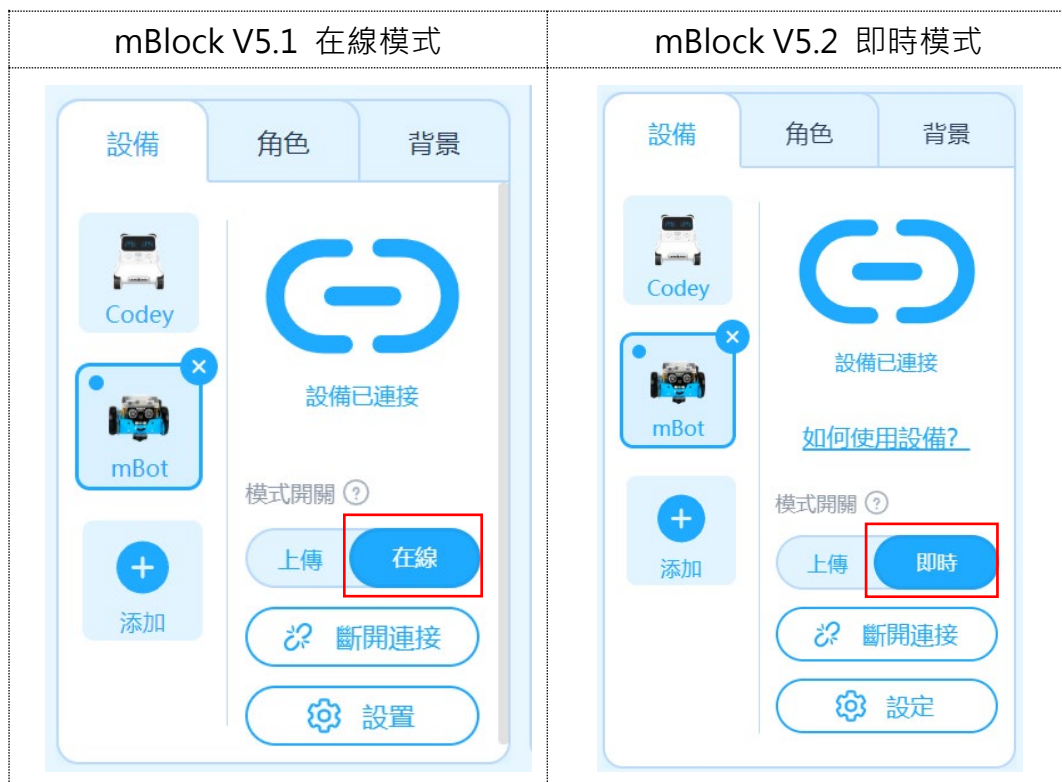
| mBlock V5.1 在線模式 | mBlock V5.2 即時模式 |
|---|---|
| 設備 角色 背景<br>Codey<br>mBot<br>添加<br>設備已連接<br>模式開關 ?<br>上傳 在線<br>斷開連接<br>設置 | 設備 角色 背景<br>Codey<br>mBot<br>添加<br>設備已連接<br>如何使用設備?<br>模式開關 ?<br>上傳 即時<br>斷開連接<br>設定 |